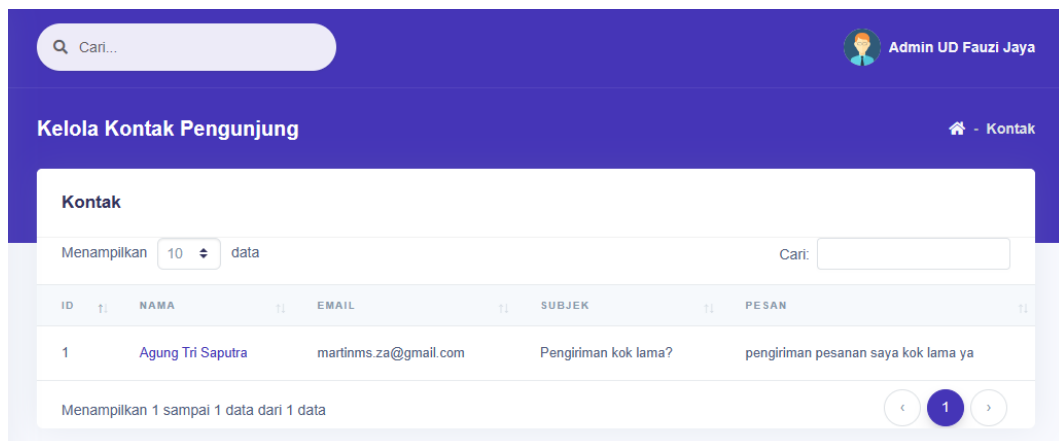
Cari...

Admin UD Fauzi Jaya

Kelola Kontak Pengunjung

- Kontak

Kontak

Menampilkan 10 data

Cari:

| ID | NAMA | EMAIL | SUBJEK | PESAN |
|---|---|---|---|---|
| 1 | Agung Tri Saputra | martinms.za@gmail.com | Pengiriman kok lama? | pengiriman pesanan saya kok lama ya |

Menampilkan 1 sampai 1 data dari 1 data

‹ 1 ›